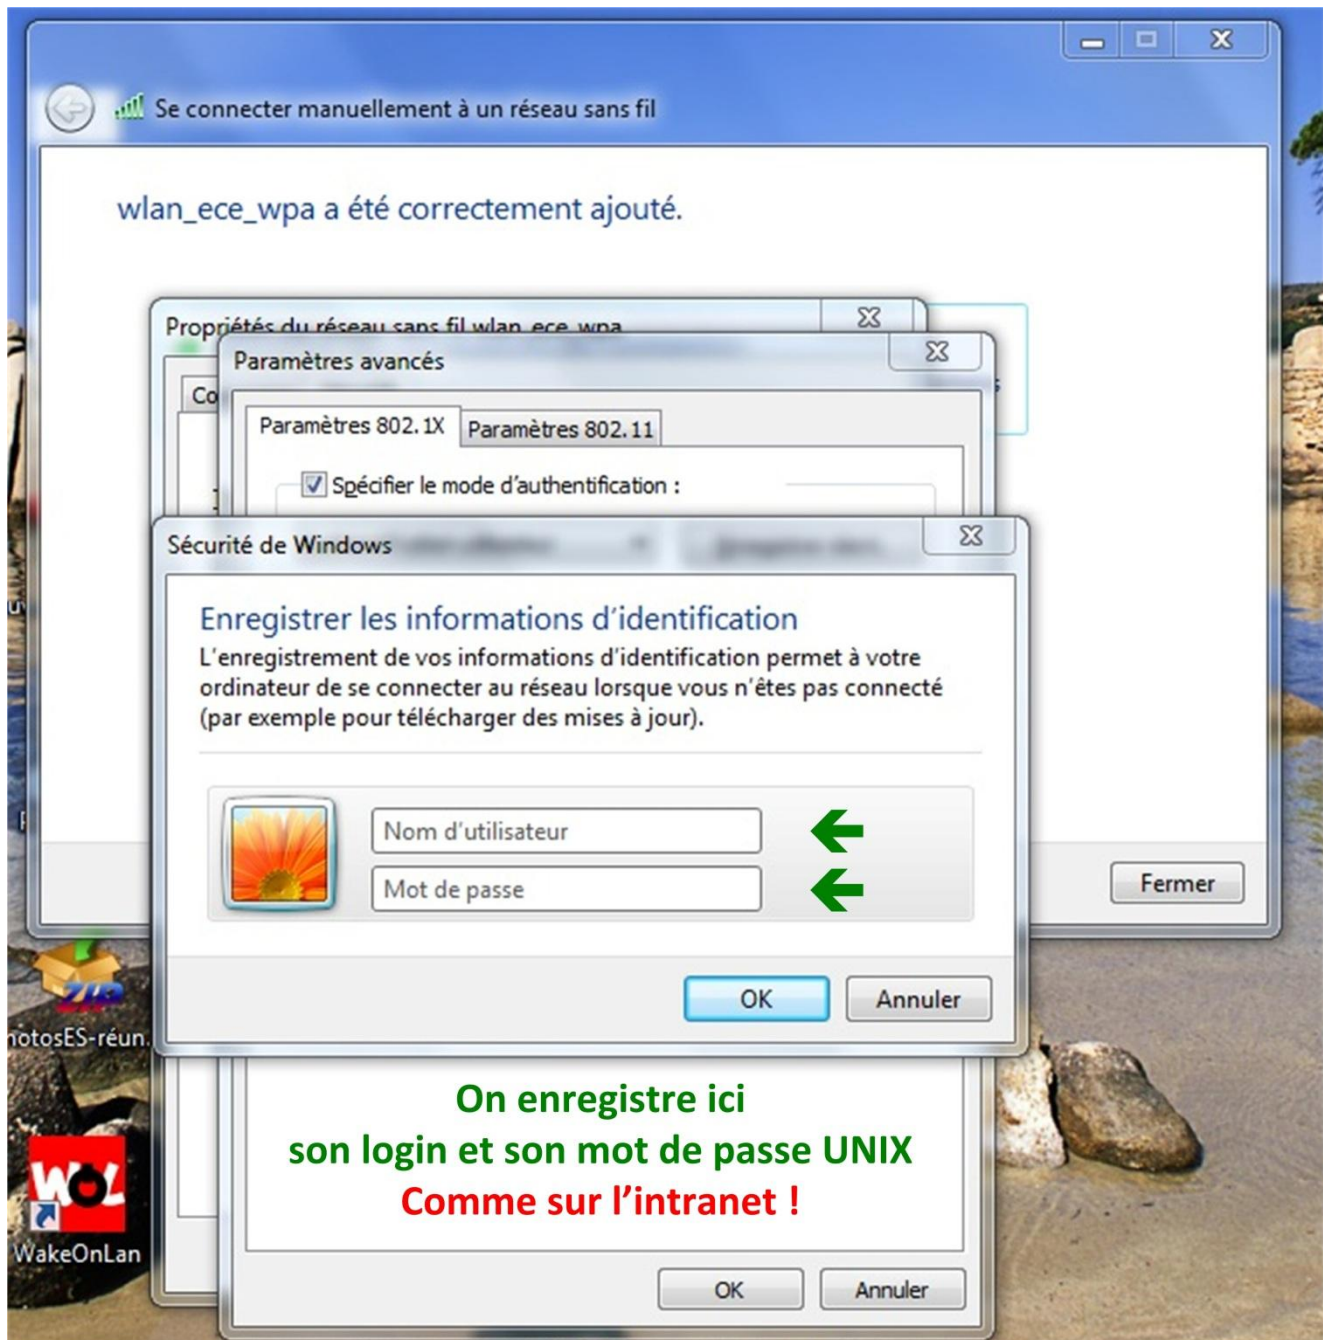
Se connecter manuellement à un réseau sans fil

wlan_ece_wpa a été correctement ajouté.

Propriétés du réseau sans fil wlan_ece_wpa

Paramètres avancés

Co

Paramètres 802.1X

Paramètres 802.11

Spécifier le mode d'authentification :

Sécurité de Windows

Enregistrer les informations d'identification

L'enregistrement de vos informations d'identification permet à votre ordinateur de se connecter au réseau lorsque vous n'êtes pas connecté (par exemple pour télécharger des mises à jour).

Nom d'utilisateur

Mot de passe

OK

Annuler

Fermer

otosES-réun.

WakeOnLan

On enregistre ici
son login et son mot de passe UNIX
Comme sur l'intranet !

OK

Annuler